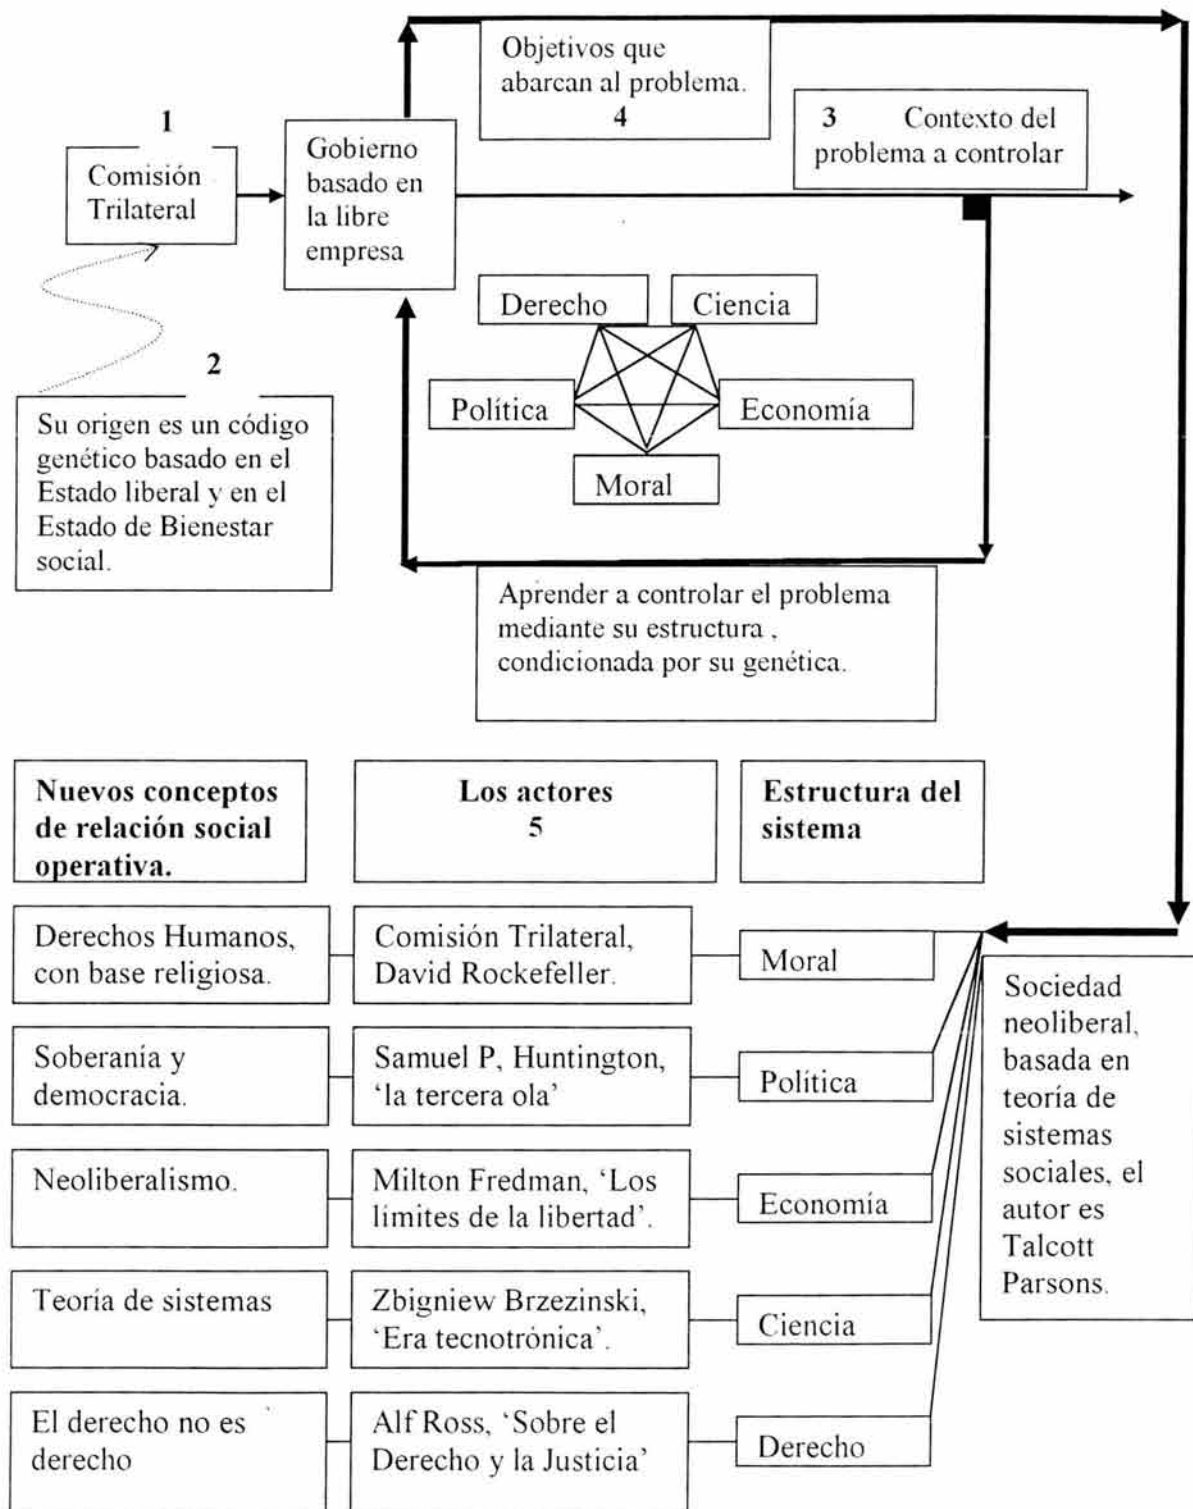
1
Comisión Trilateral

Gobierno basado en la libre empresa

Objetivos que abarcan al problema.
4

3 Contexto del problema a controlar

Derecho

Ciencia

Política

Economía

Moral

2
Su origen es un código genético basado en el Estado liberal y en el Estado de Bienestar social.

Aprender a controlar el problema mediante su estructura , condicionada por su genética.

| Nuevos conceptos de relación social operativa. | Los actores 5 | Estructura del sistema |
|---|---|---|
| Derechos Humanos, con base religiosa. | Comisión Trilateral, David Rockefeller. | Moral |
| Soberania y democracia. | Samuel P, Huntington, 'la tercera ola' | Política |
| Neoliberalismo. | Milton Fredman, 'Los límites de la libertad'. | Economía |
| Teoría de sistemas | Zbigniew Brzezinski, 'Era tecnotrónica'. | Ciencia |
| El derecho no es derecho | Alf Ross, 'Sobre el Derecho y la Justicia' | Derecho |

Sociedad neoliberal, basada en teoría de sistemas sociales, el autor es Talcott Parsons.